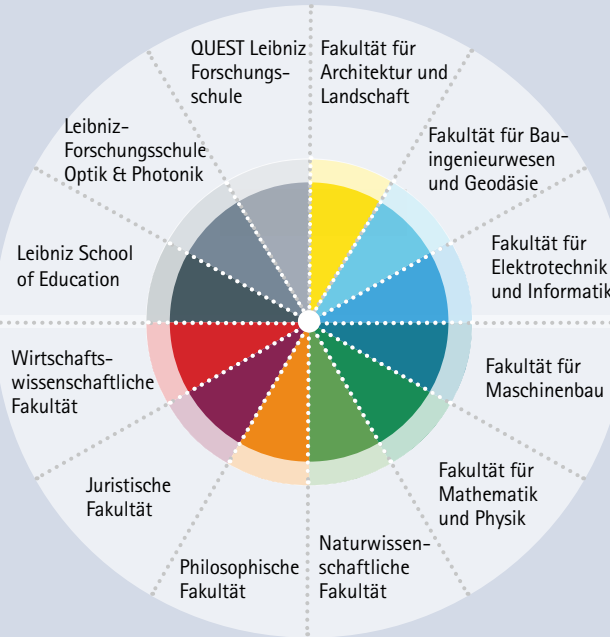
QUEST Leibniz Forschungsschule

Fakultät für Architektur und Landschaft

Fakultät für Bauingenieurwesen und Geodäsie

Fakultät für Elektrotechnik und Informatik

Fakultät für Maschinenbau

Fakultät für Mathematik und Physik

Naturwissenschaftliche Fakultät

Philosophische Fakultät

Juristische Fakultät

Wirtschaftswissenschaftliche Fakultät

Leibniz School of Education

Leibniz-Forschungsschule Optik & Photonik